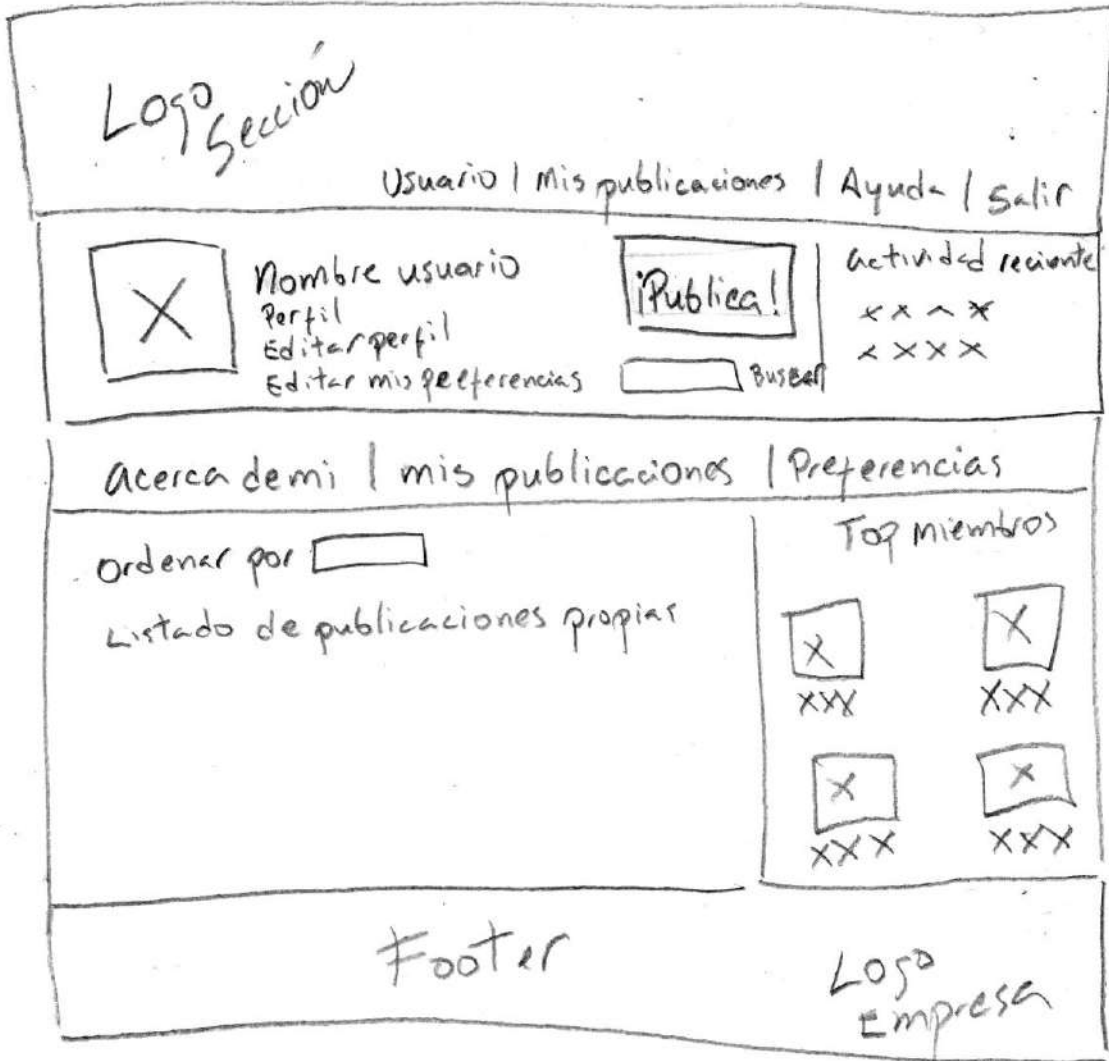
Logo Sección

Usuario | Mis publicaciones | Ayuda | Salir

X

Nombre usuario
Perfil
Editar perfil
Editar mis preferencias

¡Publica!

Buscar

actividad reciente
x x ^ x
x x x x

acerca de mi | mis publicaciones | Preferencias

Ordenar por

Listado de publicaciones propias

Top miembros

X
XXX

X
XXX

X
XXX

X
XXX

Footer

Logo Empresa